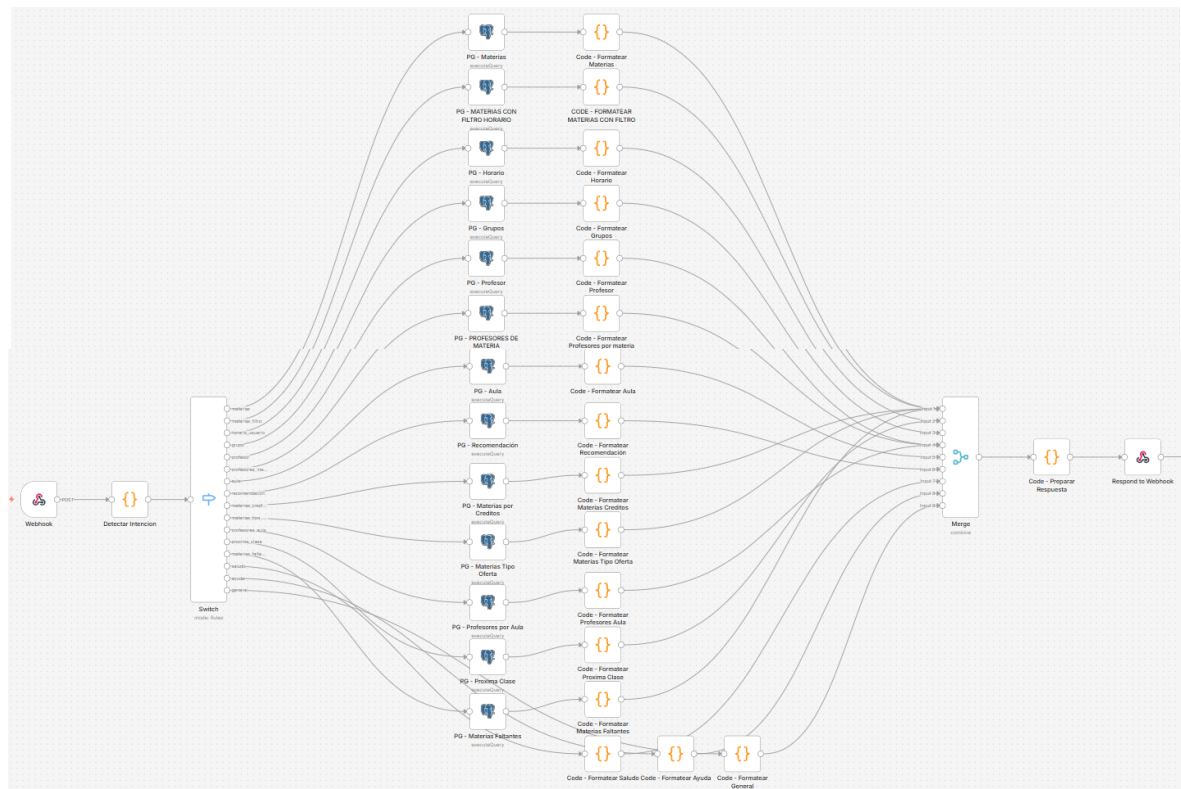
PG - Materias
executeQuery

Code - Formatear Materias

PG - MATERIAS CON FILTRO HORARIO
executeQuery

CODE - FORMATEAR MATERIAS CON FILTRO

PG - Horario
executeQuery

Code - Formatear Horario

PG - Grupos
executeQuery

Code - Formatear Grupos

PG - Profesor
executeQuery

Code - Formatear Profesor

PG - PROFESORES DE MATERIA

Code - Formatear Profesores por materia

PG - Aula
executeQuery

Code - Formatear Aula

PG - Recomendacion
executeQuery

Code - Formatear Recomendacion

PG - Materias por Creditos

Code - Formatear Materias Creditos

executeQuery

PG - Materias Tipo Oferta
executeQuery

Code - Formatear Materias Tipo Oferta

PG - Profesores por Aula
executeQuery

Code - Formatear Profesores Aula

PG - Proxima Clase
executeQuery

Code - Formatear Proxima Clase

PG - Materias Faltantes
executeQuery

Code - Formatear Materias Faltantes

Code - Formatear Saludo

Code - Formatear Ayuda

Code - Formatear General

Webhook

POST

Detectar Intencion

Switch
mode: Rules

materias
materias_filtro
horario_usuario
grupo
profesor
profesores_ma...
aula
recomendacion
materias_credi...
materias_tipo_...
profesores_aula
proxima_clase
materias_falta...
saludo
ayuda
general

Input 1
Input 2
Input 3
Input 4
Input 5
Input 6
Input 7
Input 8
Input 9
Input 10

Merge
combine

Code - Preparar Respuesta

Respond to Webhook